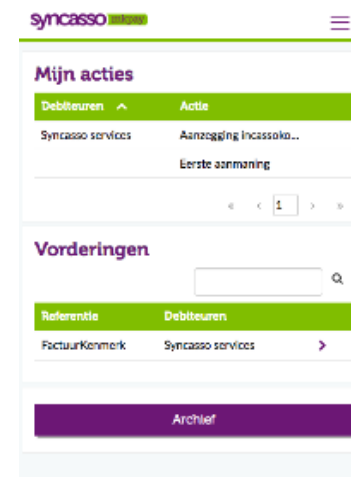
syncasso mkpay

Mijn acties

| Debiteuren ^ | Actie |
|---|---|
| Syncasso services | Aanzegging incassoko... |
| | Eerste aanmaning |

« ‹ 1 › »

Vorderingen

| Referentie | Debiteuren | |
|---|---|---|
| FactuurKenmerk | Syncasso services | › |

Archief